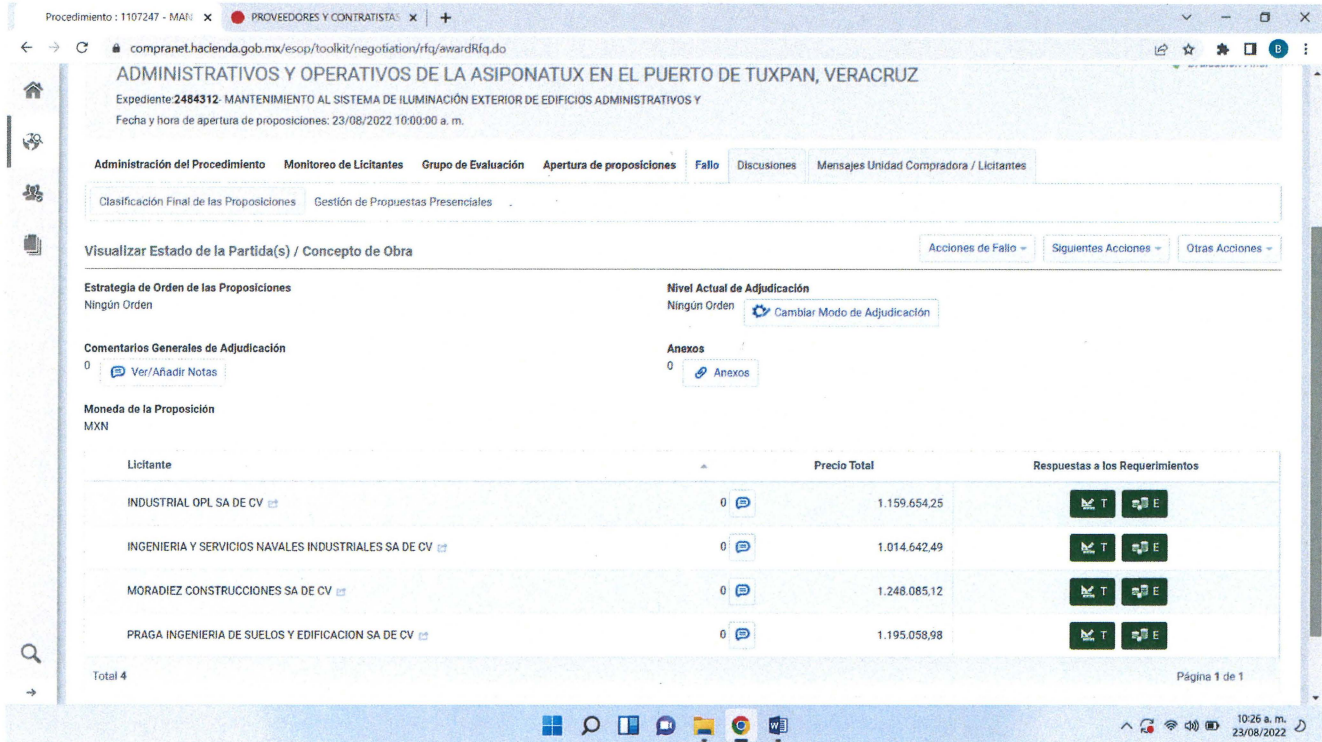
Procedimiento : 1107247 - MAN × PROVEEDORES Y CONTRATISTAS × +

compranet.hacienda.gob.mx/esop/toolkit/negotiation/rfq/awardRfq.do

ADMINISTRATIVOS Y OPERATIVOS DE LA ASIPONATUX EN EL PUERTO DE TUXPAN, VERACRUZ

Expediente:2484312- MANTENIMIENTO AL SISTEMA DE ILUMINACIÓN EXTERIOR DE EDIFICIOS ADMINISTRATIVOS Y

Fecha y hora de apertura de proposiciones: 23/08/2022 10:00:00 a. m.

Administración del Procedimiento Monitoreo de Licitantes Grupo de Evaluación Apertura de proposiciones Fallo Discusiones Mensajes Unidad Compradora / Licitantes

Clasificación Final de las Proposiciones Gestión de Propuestas Presenciales

Visualizar Estado de la Partida(s) / Concepto de Obra

Acciones de Fallo Siguientes Acciones Otras Acciones

Estrategia de Orden de las Proposiciones
Ningún Orden

Nivel Actual de Adjudicación
Ningún Orden Cambiar Modo de Adjudicación

Comentarios Generales de Adjudicación
0 Ver/Añadir Notas

Anexos
0 Anexos

Moneda de la Proposición
MXN

| Licitante | | Precio Total | Respuestas a los Requerimientos |
|---|---|---|---|
| INDUSTRIAL OPL SA DE CV | 0 | 1.159.654,25 | T E |
| INGENIERIA Y SERVICIOS NAVALES INDUSTRIALES SA DE CV | 0 | 1.014.642,49 | T E |
| MORADIEZ CONSTRUCCIONES SA DE CV | 0 | 1.248.085,12 | T E |
| PRAGA INGENIERIA DE SUELOS Y EDIFICACION SA DE CV | 0 | 1.195.058,98 | T E |

Total 4

Página 1 de 1

10:26 a. m.
23/08/2022